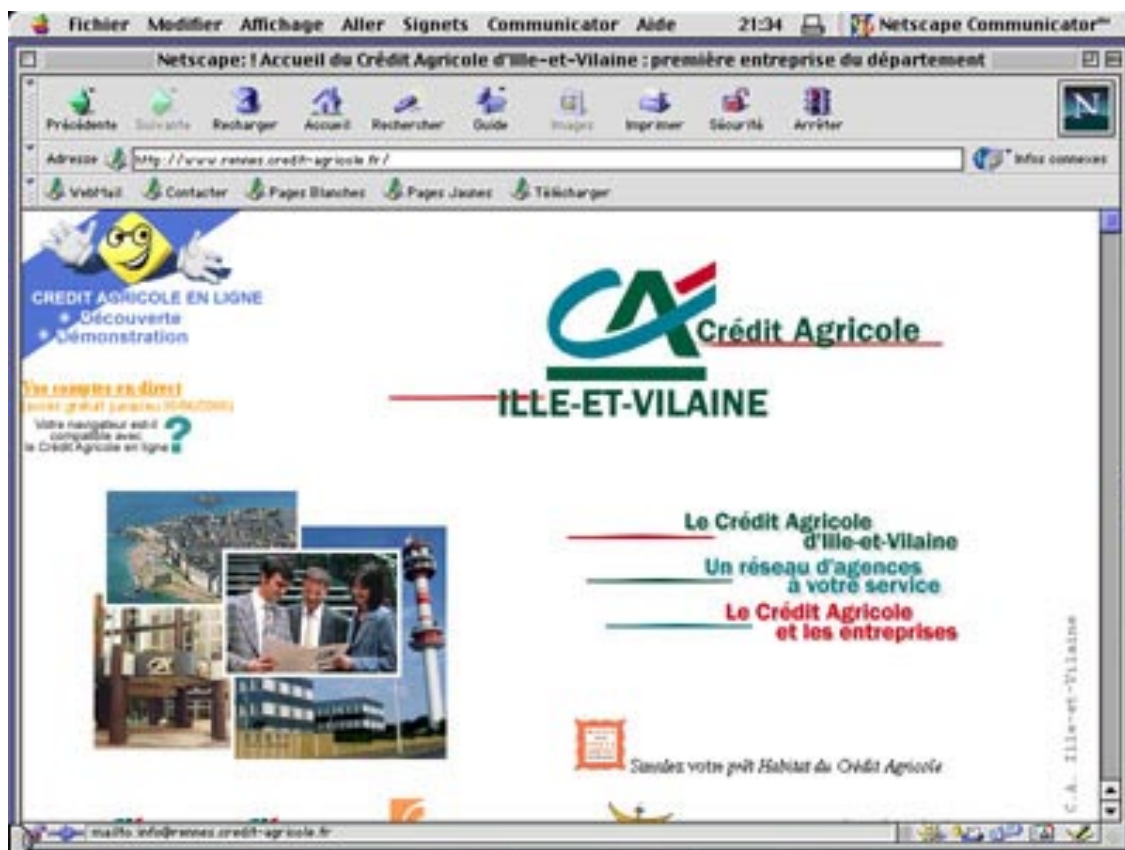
Fichier Modifier Affichage Aller Signets Communicator Aide 21:34 Netscape Communicator™

Netscape: ! Accueil du Crédit Agricole d'Ille-et-Vilaine : première entreprise du département

Précédente Suivante Recharger Accueil Rechercher Guide Images Imprimer Sécurité Arrêter

Adresse http://www.rennes.credit-agricole.fr/ Infos connexes

WebMail Contacter Pages Blanches Pages Jaunes Télécharger

CREDIT AGRICOLE EN LIGNE
Découverte
Démonstration

Vos comptes en direct
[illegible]

Votre navigateur est-il compatible avec le Crédit Agricole en ligne ?

CA Crédit Agricole
ILLE-ET-VILAINE

Le Crédit Agricole d'Ille-et-Vilaine
Un réseau d'agences à votre service
Le Crédit Agricole et les entreprises

Simulez votre prêt Habitat du Crédit Agricole

C.A. Ille-et-Vilaine

mailto:info@rennes.credit-agricole.fr